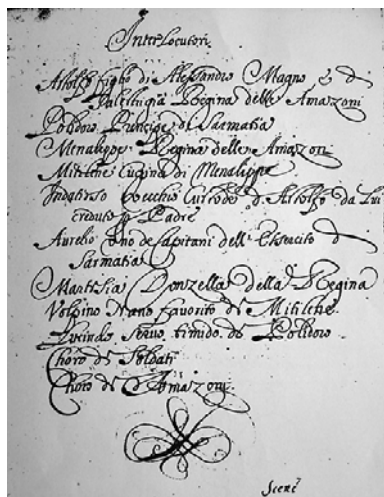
Interlocutori

Attalo figlio di Alessandro Magno e di Talestri già Regina delle Amazoni

Polidoro Principe di Sarmatia

Menalippe Regina delle Amazoni

Militene Cugina di Menalippe

Indatirso Vecchio Custode d'Attalo da lui creduto il Padre

Aurelio Uno de capitani dell'Essercito di Sarmatia

Martesia Donzella della Regina

Volpino Nano fauorito di Militene

Lisindo Seruo timido di Polidoro

Choro di Soldati

Choro di Amazoni

Scene